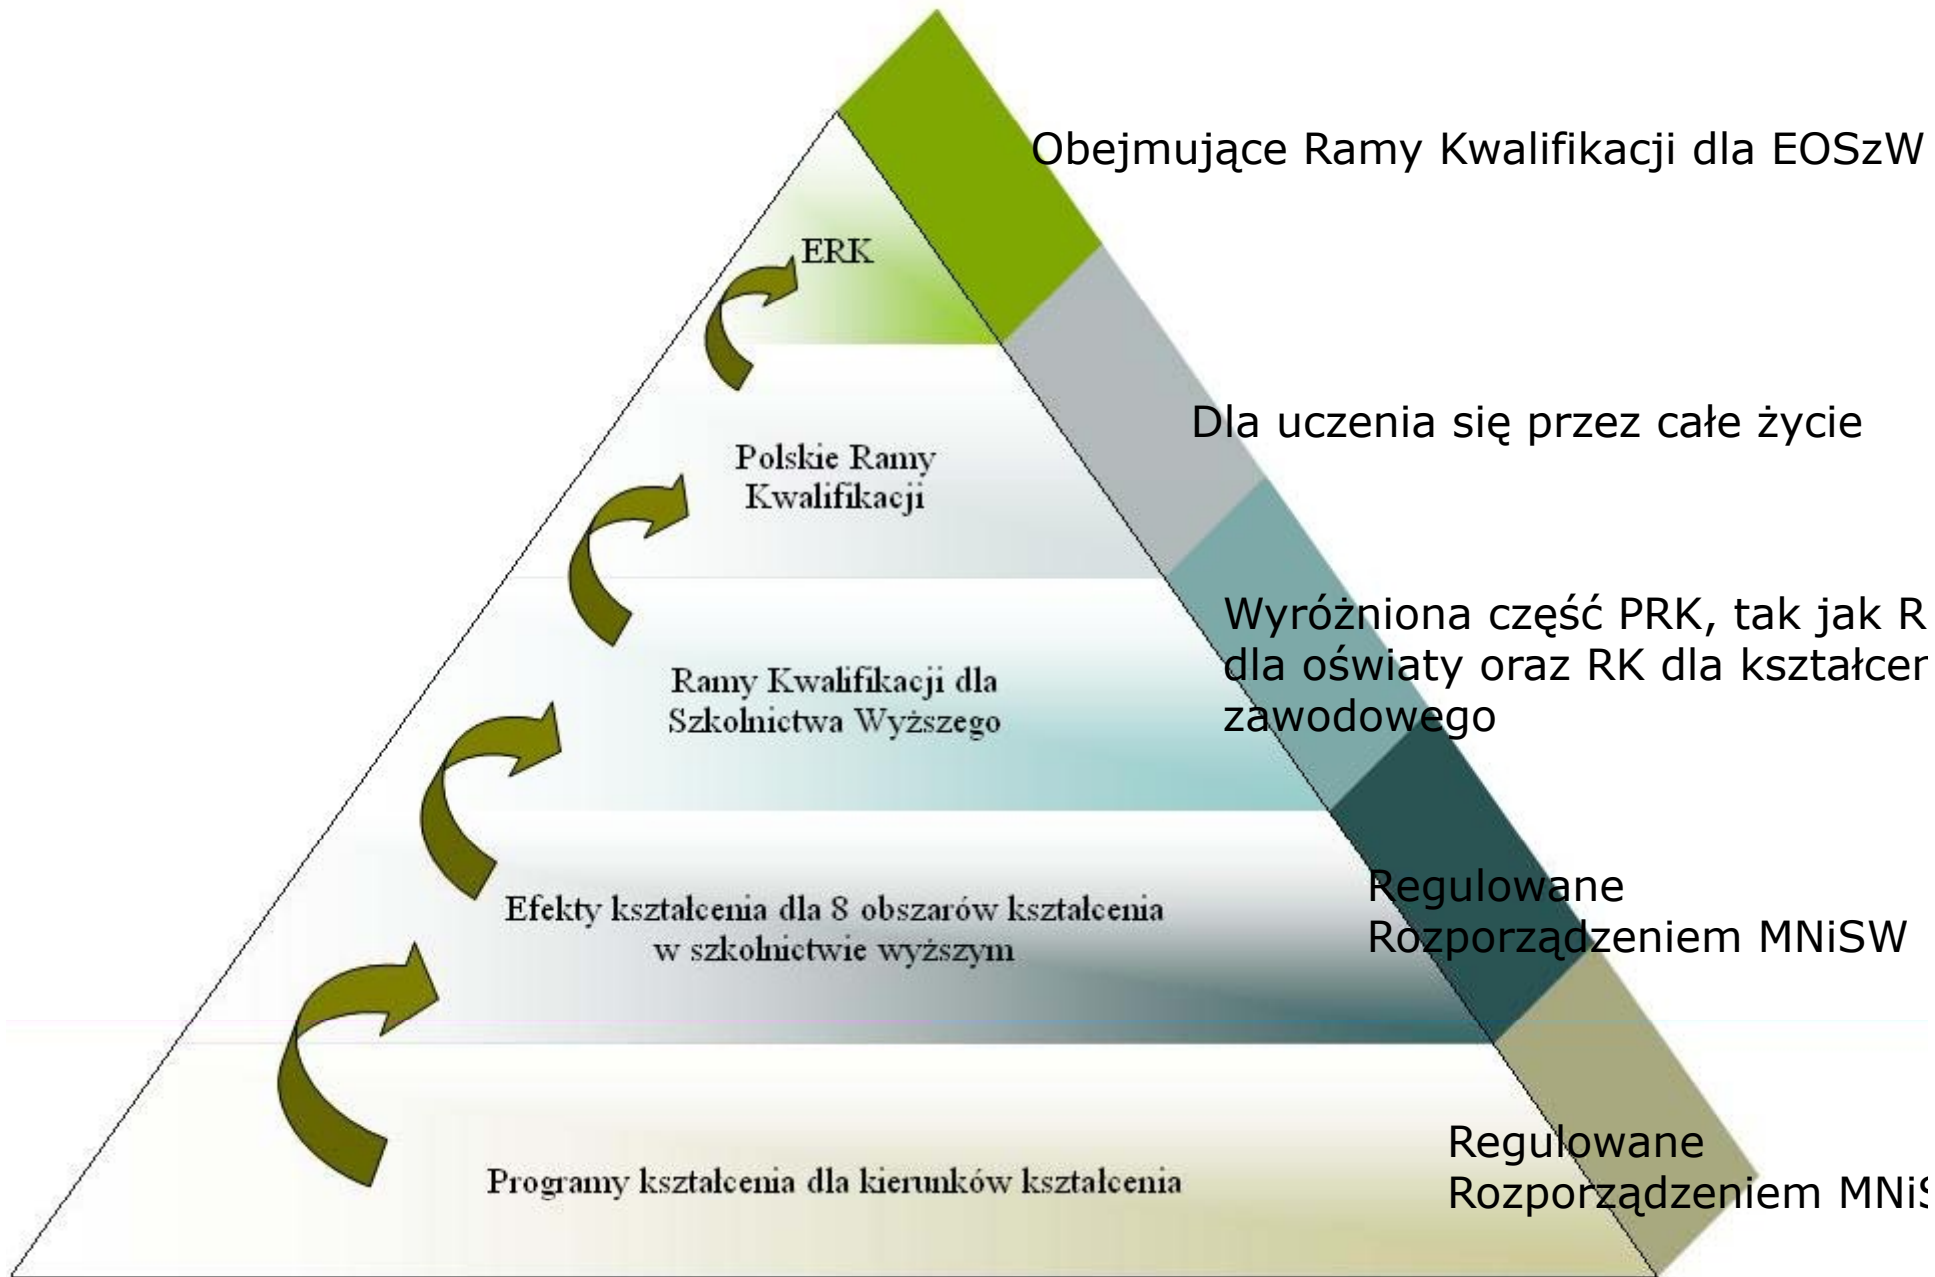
Obejmujące Ramy Kwalifikacji dla EOSzW

ERK

Dla uczenia się przez całe życie

Polskie Ramy Kwalifikacji

Wyróżniona część PRK, tak jak R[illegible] dla oświaty oraz RK dla kształcen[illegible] zawodowego

Ramy Kwalifikacji dla Szkolnictwa Wyższego

Regulowane Rozporządzeniem MNiSW

Efekty kształcenia dla 8 obszarów kształcenia w szkolnictwie wyższym

Regulowane Rozporządzeniem MNi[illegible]

Programy kształcenia dla kierunków kształcenia